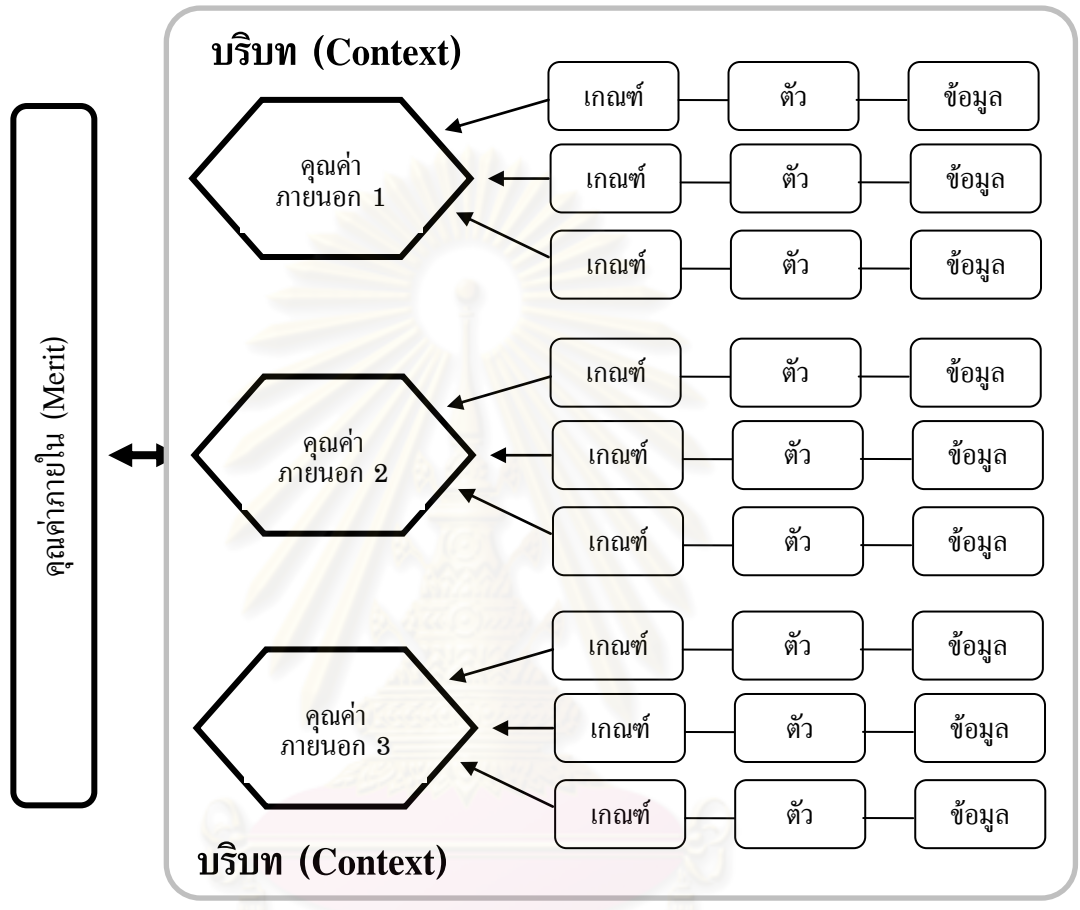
คุณค่าภายใน (Merit)

บริบท (Context)

คุณค่า ภายนอก 1

เกณฑ์ ตัว ข้อมูล
เกณฑ์ ตัว ข้อมูล
เกณฑ์ ตัว ข้อมูล

คุณค่า ภายนอก 2

เกณฑ์ ตัว ข้อมูล
เกณฑ์ ตัว ข้อมูล
เกณฑ์ ตัว ข้อมูล

คุณค่า ภายนอก 3

เกณฑ์ ตัว ข้อมูล
เกณฑ์ ตัว ข้อมูล
เกณฑ์ ตัว ข้อมูล

บริบท (Context)